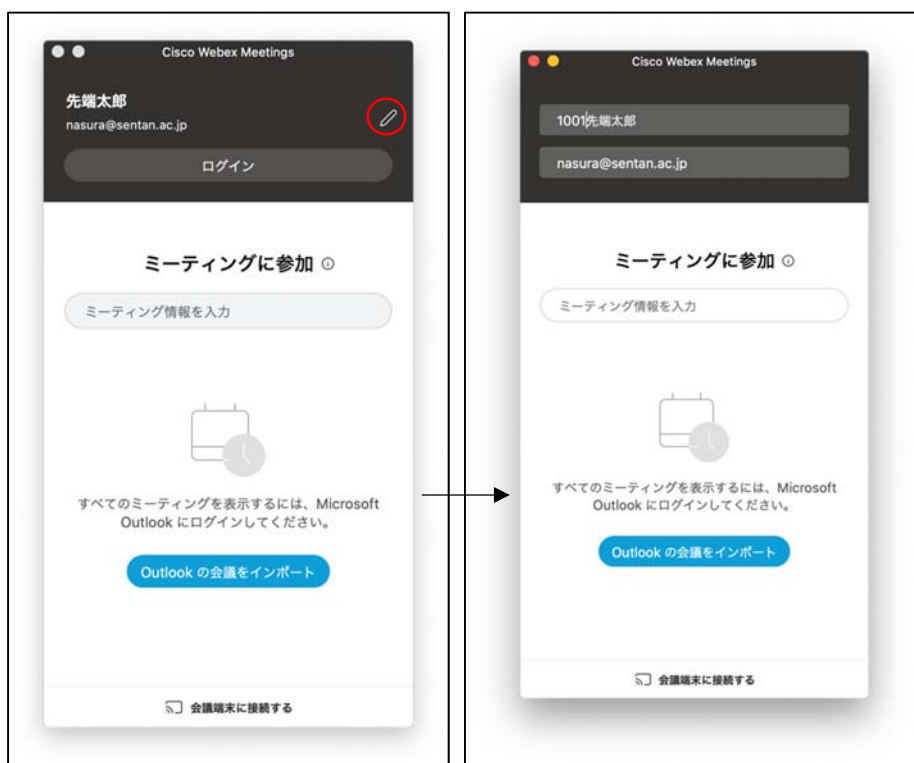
Cisco Webex Meetings

先端太郎
nasura@sentan.ac.jp

ログイン

ミーティングに参加

ミーティング情報を入力

すべてのミーティングを表示するには、Microsoft Outlook にログインしてください。

Outlook の会議をインポート

会議端末に接続する

Cisco Webex Meetings

1001先端太郎

nasura@sentan.ac.jp

ミーティングに参加

ミーティング情報を入力

すべてのミーティングを表示するには、Microsoft Outlook にログインしてください。

Outlook の会議をインポート

会議端末に接続する